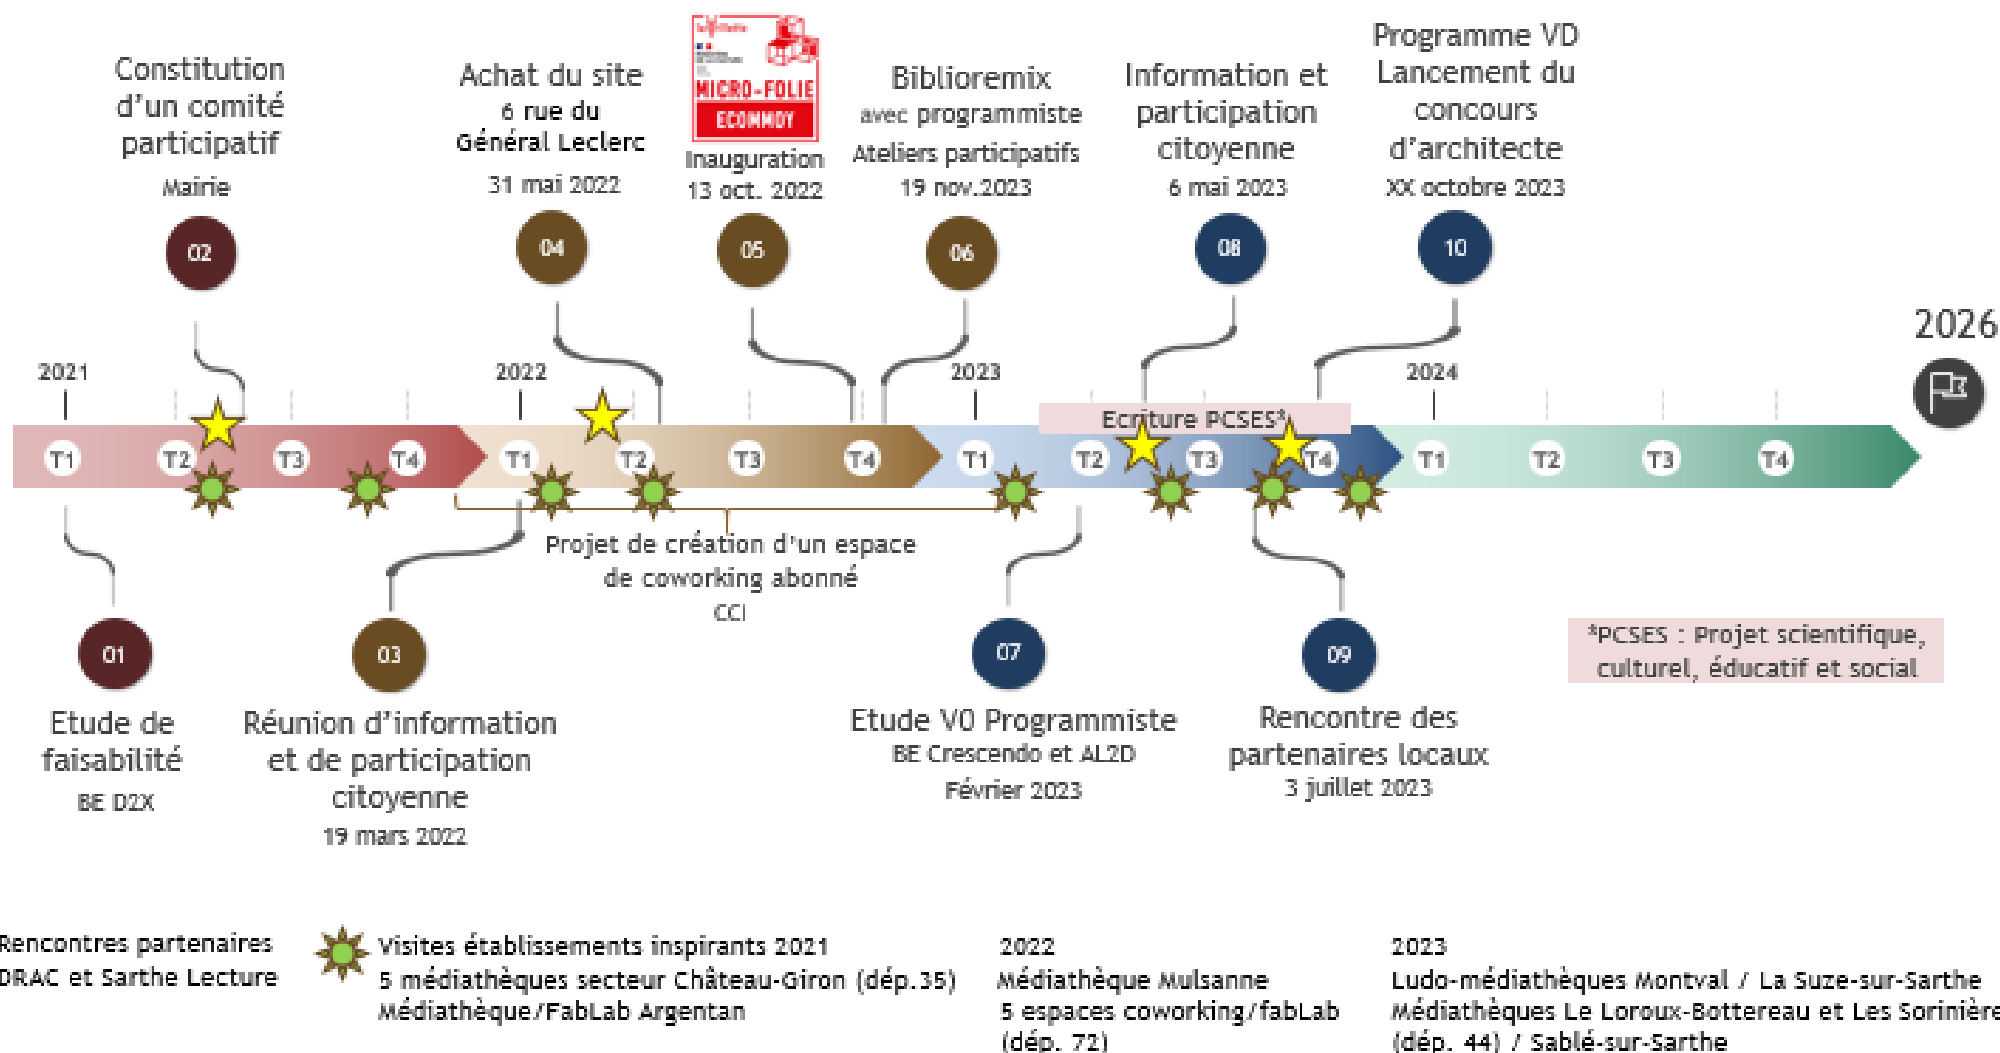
Constitution d'un comité participatif
Mairie

02

Achat du site
6 rue du Général Leclerc
31 mai 2022

04

MICRO-FOLIE
ECOMMOY
Inauguration
13 oct. 2022

05

Biblioremix
avec programmiste
Ateliers participatifs
19 nov.2023

06

Information et participation citoyenne
6 mai 2023

08

Programme VD
Lancement du concours d'architecte
XX octobre 2023

10

2026

2021
2022
2023
2024

Ecriture PCSES*

T1 T2 T3 T4 T1 T2 T3 T4 T1 T2 T3 T4 T1 T2 T3 T4

Projet de création d'un espace de coworking abonné
CCI

01
Etude de faisabilité
BE D2X

03
Réunion d'information et de participation citoyenne
19 mars 2022

07
Etude V0 Programmiste
BE Crescendo et AL2D
Février 2023

09
Rencontre des partenaires locaux
3 juillet 2023

*PCSES : Projet scientifique, culturel, éducatif et social

Rencontres partenaires
DRAC et Sarthe Lecture

Visites établissements inspirants 2021
5 médiathèques secteur Château-Giron (dép.35)
Médiathèque/FabLab Argentan

2022
Médiathèque Mulsanne
5 espaces coworking/fabLab (dép. 72)

2023
Ludo-médiathèques Montval / La Suze-sur-Sarthe
Médiathèques Le Loroux-Bottereau et Les Sorinière
(dép. 44) / Sablé-sur-Sarthe